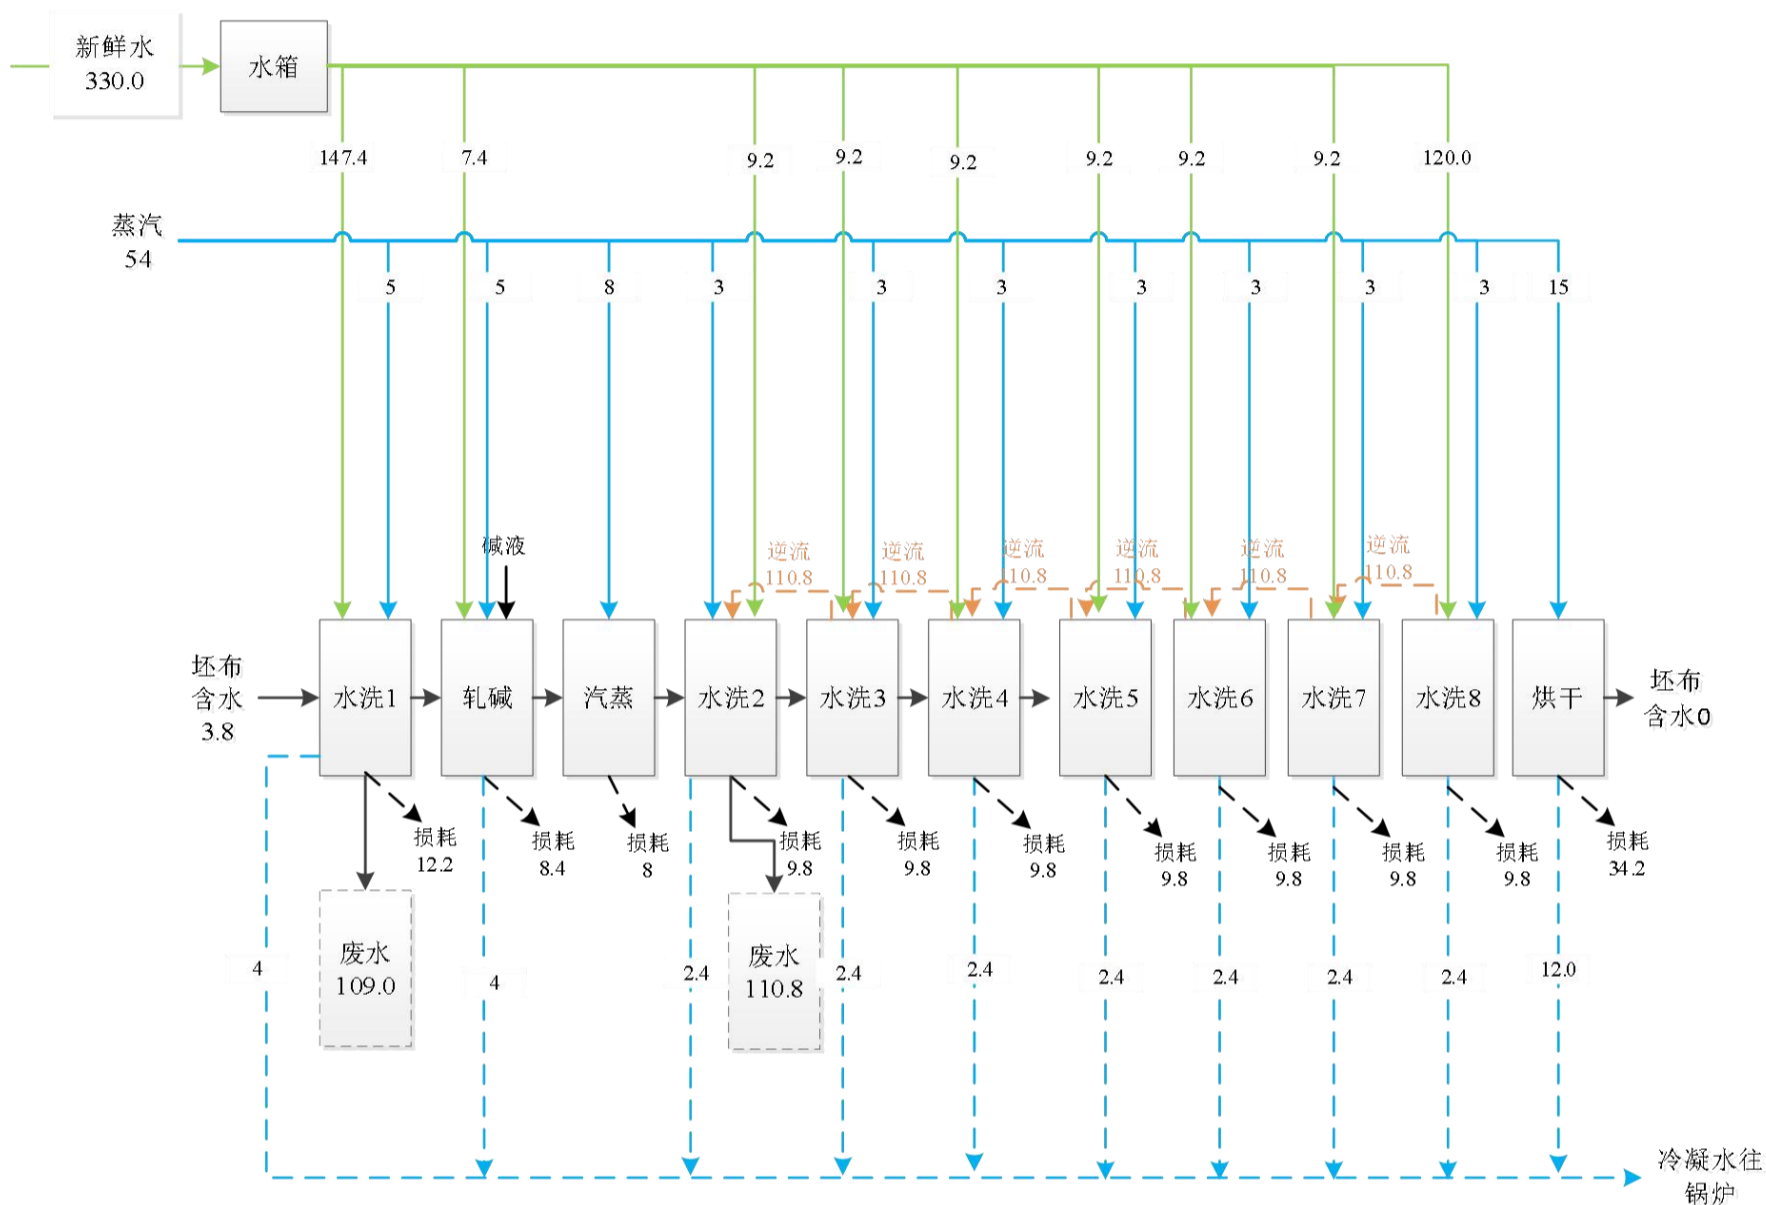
新鲜水
330.0

水箱

147.4
7.4
9.2
9.2
9.2
9.2
9.2
9.2
120.0

蒸汽
54

5
5
8
3
3
3
3
3
3
3
15

碱液

逆流
110.8
逆流
110.8
逆流
110.8
逆流
110.8
逆流
110.8
逆流
110.8

坯布
含水
3.8

水洗1
轧碱
汽蒸
水洗2
水洗3
水洗4
水洗5
水洗6
水洗7
水洗8
烘干

坯布
含水0

损耗
12.2
损耗
8.4
损耗
8
损耗
9.8
损耗
9.8
损耗
9.8
损耗
9.8
损耗
9.8
损耗
9.8
损耗
9.8
损耗
34.2

废水
109.0

废水
110.8

4
4
2.4
2.4
2.4
2.4
2.4
2.4
2.4
12.0

冷凝水往
锅炉